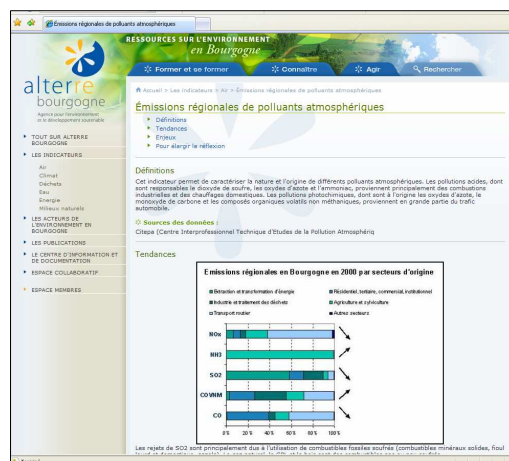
Emissions régionales de polluants atmosphériques

RESSOURCES SUR L'ENVIRONNEMENT
en Bourgogne

Former et se former | Connaître | Agir | Rechercher

alterre bourgogne
Agence pour l'environnement et le développement soutenable

TOUT SUR ALTERRE BOURGOGNE
LES INDICATEURS
Air
Climat
Déchets
Eau
Energie
Milieux naturels
LES ACTEURS DE L'ENVIRONNEMENT EN BOURGOGNE
LES PUBLICATIONS
LE CENTRE D'INFORMATION ET DE DOCUMENTATION
ESPACE COLLABORATIF
ESPACE MEMBRES

Accueil > Les indicateurs > Air > Émissions régionales de polluants atmosphériques

Émissions régionales de polluants atmosphériques

Définitions
Tendances
Enjeux
Pour élargir la réflexion

Définitions
Cet indicateur permet de caractériser la nature et l'origine de différents polluants atmosphériques. Les pollutions acides, dont sont responsables le dioxyde de soufre, les oxydes d'azote et l'ammoniac, proviennent principalement des combustions industrielles et des chauffages domestiques. Les pollutions photochimiques, dont sont à l'origine les oxydes d'azote, le monoxyde de carbone et les composés organiques volatils non méthaniques, proviennent en grande partie du trafic automobile.

Sources des données :
Citepa (Centre Interprofessionnel Technique d'Etudes de la Pollution Atmosphériq

Tendances

Emissions régionales en Bourgogne en 2000 par secteurs d'origine
Extraction et transformation d'énergie
Résidentiel, tertiaire, commercial, institutionnel
Industrie et traitement des déchets
Agriculture et sylviculture
Transport routier
Autres secteurs
NOx
NH3
SO2
COVNM
CO
0% 20% 40% 60% 80% 100%

Les rejets de SO2 sont principalement dus à l'utilisation de combustibles fossiles soufrés (combustibles minéraux solides, fioul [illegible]